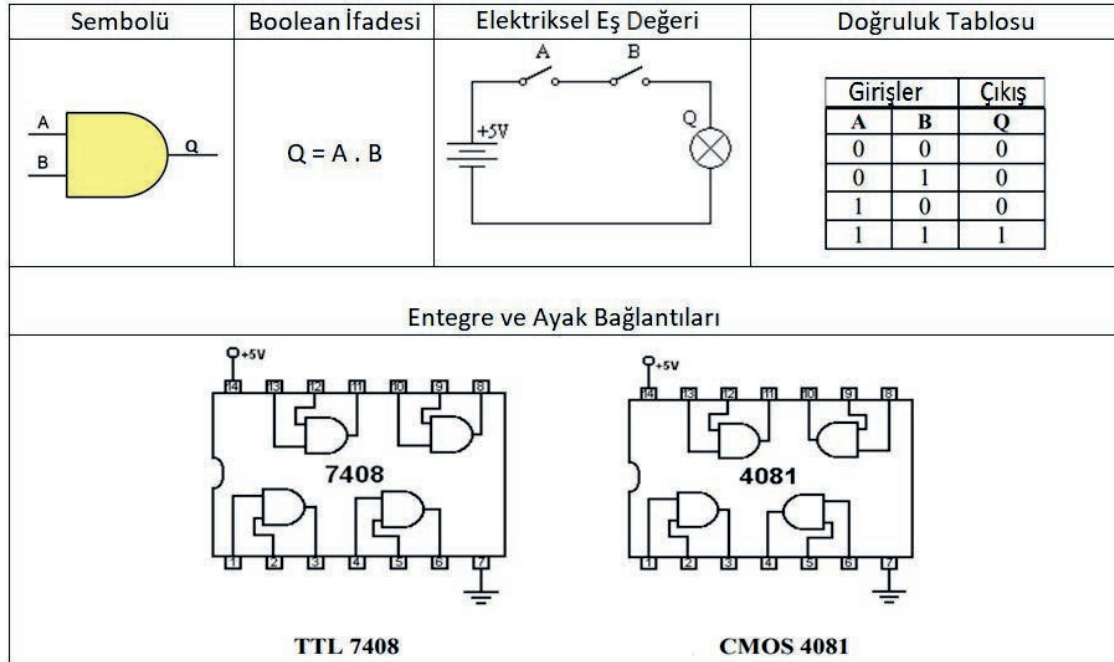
| Sembolü | Boolean İfadesi | Elektriksel Eş Değeri | Doğruluk Tablosu |
|---|---|---|---|
| A B Q | Q = A . B | A B +5V Q | |

| Girişler | | Çıkış |
|---|---|---|
| A | B | Q |
| 0 | 0 | 0 |
| 0 | 1 | 0 |
| 1 | 0 | 0 |
| 1 | 1 | 1 |

Entegre ve Ayak Bağlantıları

+5V
14 13 12 11 10 9 8
7408
1 2 3 4 5 6 7

+5V
14 13 12 11 10 9 8
4081
1 2 3 4 5 6 7

TTL 7408

CMOS 4081